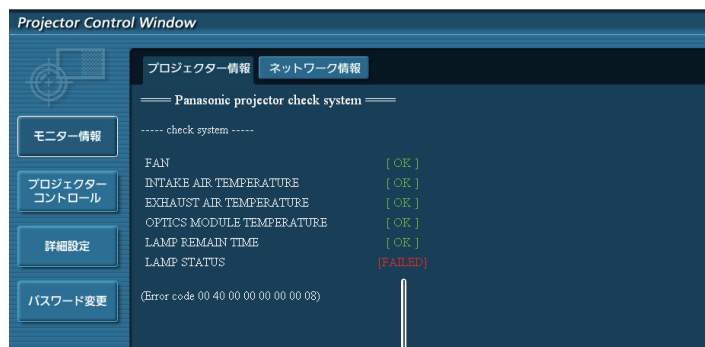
Projector Control Window

モニター情報

プロジェクターコントロール

詳細設定

パスワード変更

プロジェクター情報 ネットワーク情報

═══ Panasonic projector check system ═══

----- check system -----

| | |
|---|---|
| FAN | [ OK ] |
| INTAKE AIR TEMPERATURE | [ OK ] |
| EXHAUST AIR TEMPERATURE | [ OK ] |
| OPTICS MODULE TEMPERATURE | [ OK ] |
| LAMP REMAIN TIME | [ OK ] |
| LAMP STATUS | [FAILED] |

(Error code 00 40 00 00 00 00 00 08)